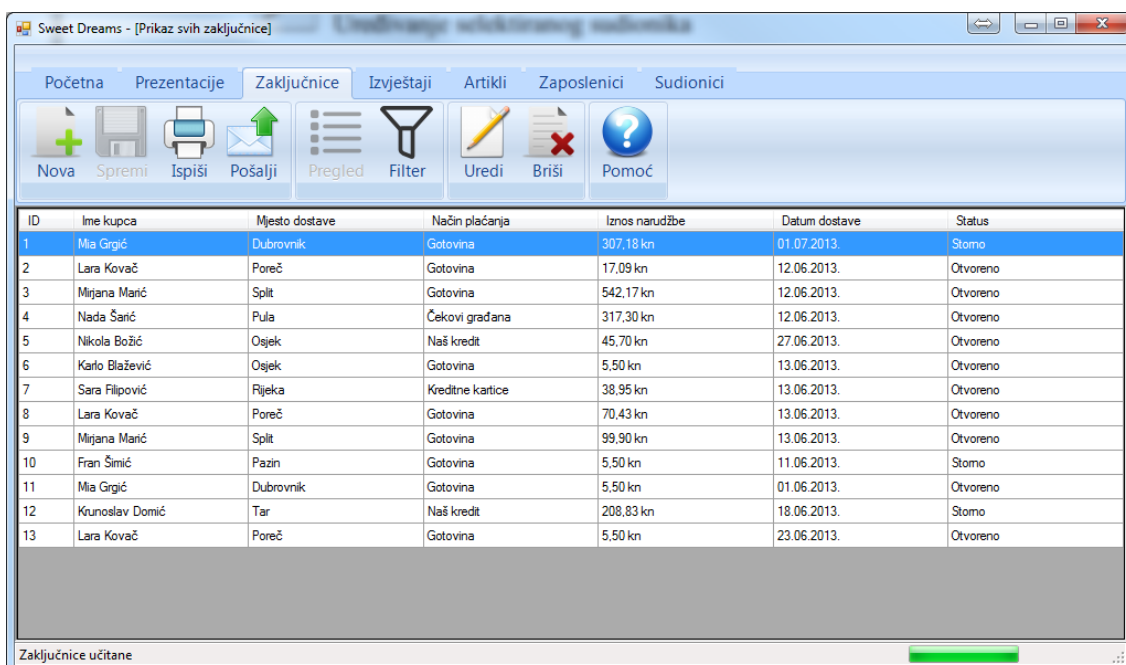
Sweet Dreams - [Prikaz svih zaključnice]

Uređivanje selektiranog sudionika

Početna Prezentacije Zaključnice Izvještaji Artikli Zaposlenici Sudionici

Nova Spremi Ispiši Pošalji Pregled Filter Uredi Briši Pomoć

| ID | Ime kupca | Mjesto dostave | Način plaćanja | Iznos narudžbe | Datum dostave | Status |
|---|---|---|---|---|---|---|
| 1 | Mia Grgić | Dubrovnik | Gotovina | 307,18 kn | 01.07.2013. | Storno |
| 2 | Lara Kovač | Poreč | Gotovina | 17,09 kn | 12.06.2013. | Otvoreno |
| 3 | Mirjana Marić | Split | Gotovina | 542,17 kn | 12.06.2013. | Otvoreno |
| 4 | Nada Šarić | Pula | Čekovi građana | 317,30 kn | 12.06.2013. | Otvoreno |
| 5 | Nikola Božić | Osjek | Naš kredit | 45,70 kn | 27.06.2013. | Otvoreno |
| 6 | Karlo Blažević | Osjek | Gotovina | 5,50 kn | 13.06.2013. | Otvoreno |
| 7 | Sara Filipović | Rijeka | Kreditne kartice | 38,95 kn | 13.06.2013. | Otvoreno |
| 8 | Lara Kovač | Poreč | Gotovina | 70,43 kn | 13.06.2013. | Otvoreno |
| 9 | Mirjana Marić | Split | Gotovina | 99,90 kn | 13.06.2013. | Otvoreno |
| 10 | Fran Šimić | Pazin | Gotovina | 5,50 kn | 11.06.2013. | Storno |
| 11 | Mia Grgić | Dubrovnik | Gotovina | 5,50 kn | 01.06.2013. | Otvoreno |
| 12 | Krunoslav Domić | Tar | Naš kredit | 208,83 kn | 18.06.2013. | Storno |
| 13 | Lara Kovač | Poreč | Gotovina | 5,50 kn | 23.06.2013. | Otvoreno |

Zaključnice učitane